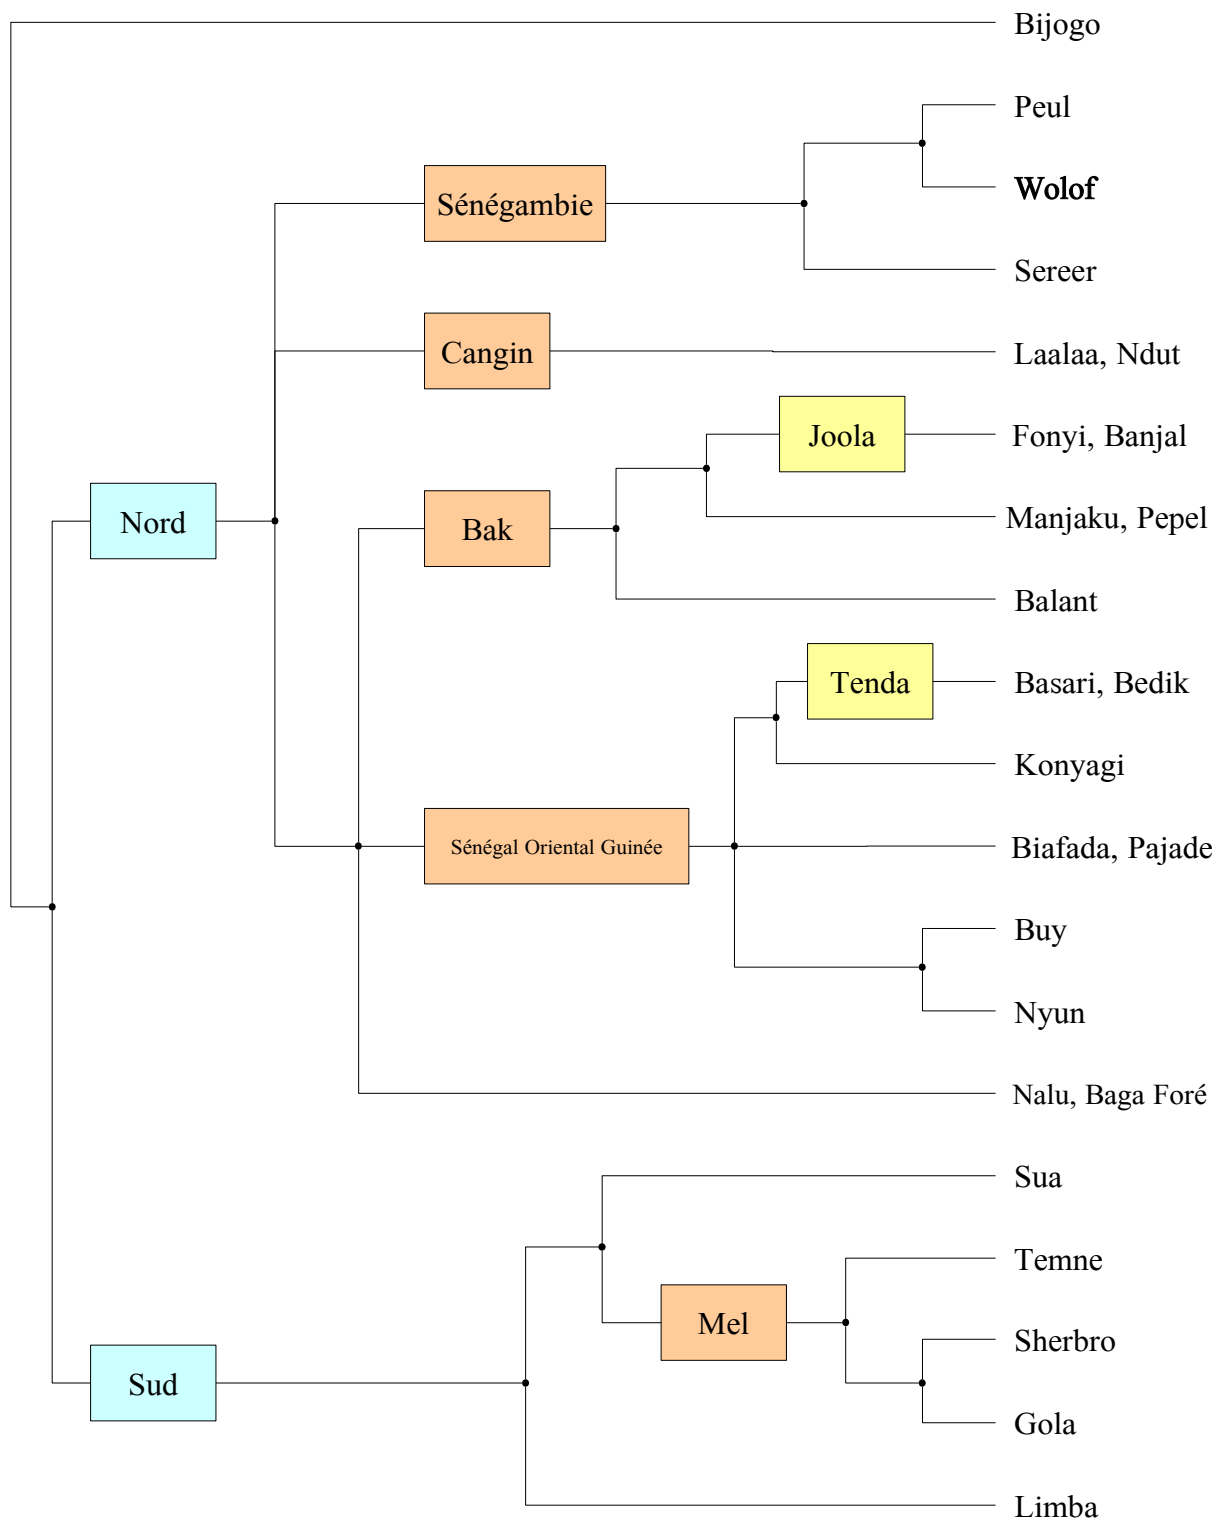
Bijogo
Nord
Sénégambie
Peul
Wolof
Sereer
Cangin
Laalaa, Ndut
Bak
Joola
Fonyi, Banjal
Manjaku, Pepel
Balant
Sénégal Oriental Guinée
Tenda
Basari, Bedik
Konyagi
Biafada, Pajade
Buy
Nyun
Nalu, Baga Foré
Sud
Sua
Mel
Temne
Sherbro
Gola
Limba